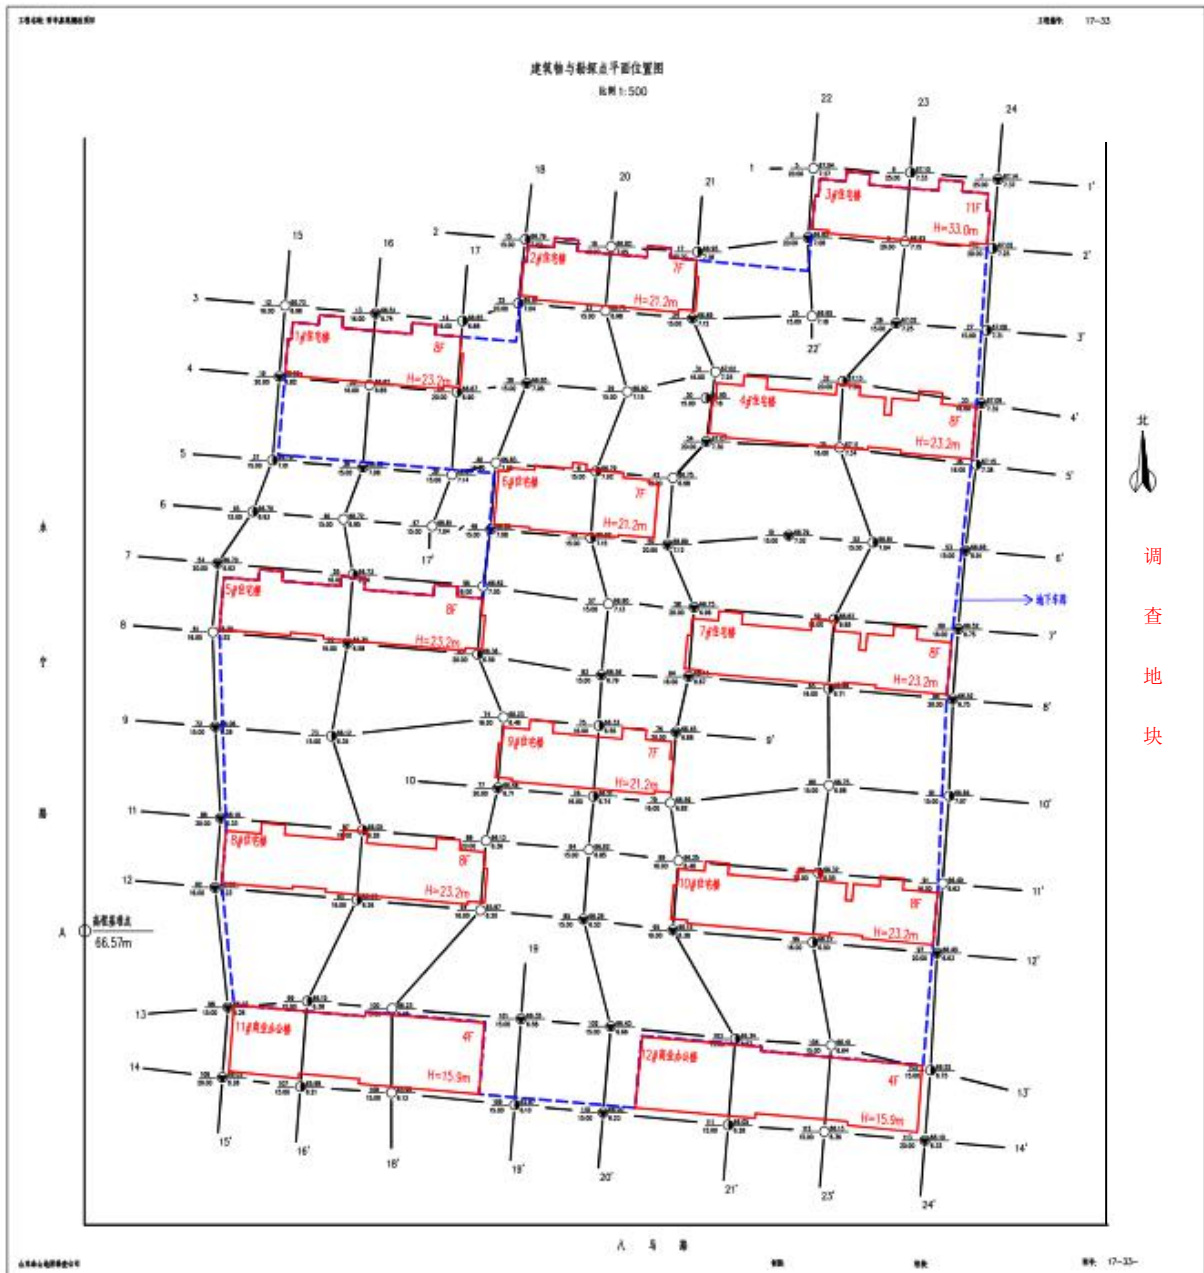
工程名称: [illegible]
工程编号: 17—33

建筑物与勘探点平面位置图
比例 1:500

北

22 23 24
1 1'
18 20 21
2 2'
15 16 17
3 3'
4 4'
5 5'
6 6'
7 7'
8 8'
9 9'
10 10'
11 11'
12 12'
13 13'
14 14'
19
15' 16' 18' 19' 20' 21' 23' 24'
17' 22'

3#住宅楼 11F H=33.0m
2#住宅楼 7F H=21.2m
1#住宅楼 8F H=23.2m
4#住宅楼 8F H=23.2m
6#住宅楼 7F H=21.2m
5#住宅楼 8F H=23.2m
7#住宅楼 8F H=23.2m
9#住宅楼 7F H=21.2m
8#住宅楼 8F H=23.2m
10#住宅楼 8F H=23.2m
11#商业办公楼 4F H=15.9m
12#商业办公楼 4F H=15.9m

地下车库

调
查
地
块

高程基准点
A 66.57m

东 宁 路

八 马 路

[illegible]
审核:
校核:
图号: 17—33—